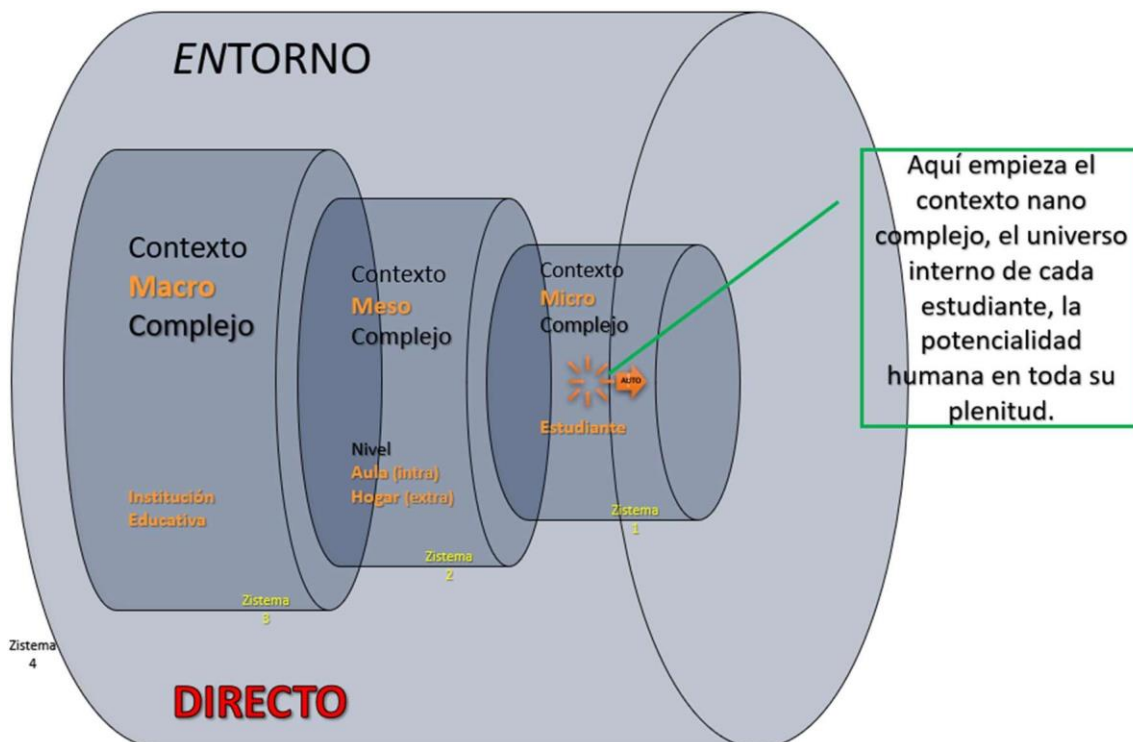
ENTORNO

Aquí empieza el contexto nano complejo, el universo interno de cada estudiante, la potencialidad humana en toda su plenitud.

Contexto
Macro
Complejo

Contexto
Meso
Complejo

Contexto
Micro
Complejo

AUTO

Estudiante

Nivel
Aula (intra)
Hogar (extra)

Institución
Educativa

Zistema
1

Zistema
2

Zistema
3

Zistema
4

DIRECTO